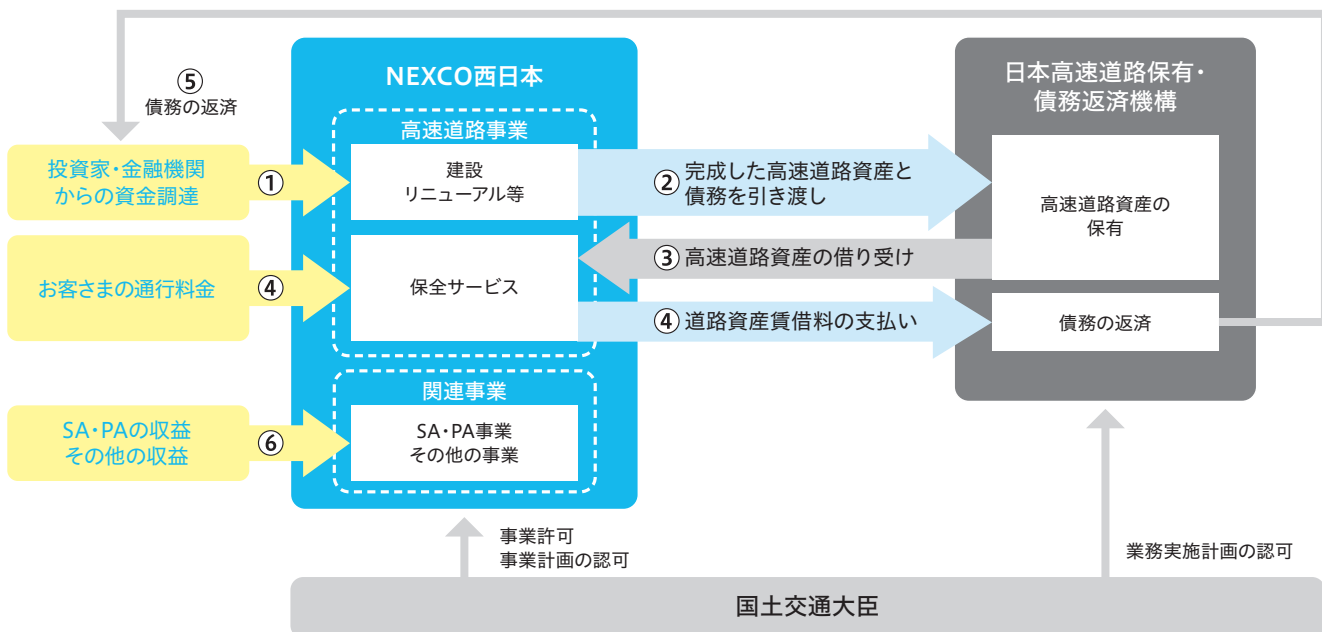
⑤
債務の返済

NEXCO西日本

高速道路事業

投資家・金融機関からの資金調達

①

建設
リニューアル等

② 完成した高速道路資産と債務を引き渡し

日本高速道路保有・債務返済機構

高速道路資産の保有

③ 高速道路資産の借り受け

お客さまの通行料金

④

保全サービス

④ 道路資産賃借料の支払い

債務の返済

関連事業

SA・PAの収益
その他の収益

⑥

SA・PA事業
その他の事業

事業許可
事業計画の認可

業務実施計画の認可

国土交通大臣